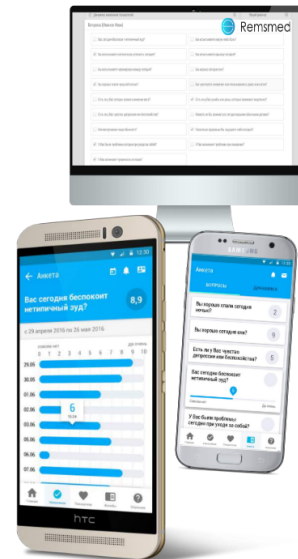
Remsmed

Анкета

Вас сегодня беспокоит нетипичный зуд?

8,9

с 29 апреля 2016 по 26 мая 2016

29.05

30.05

31.05

01.06

02.06

03.06

04.06

05.06

6

HTC

Анкета

Вы хорошо спали сегодня ночью?

2

Вы хорошо сегодня ели?

3

Есть ли у Вас чувство депрессии или беспокойство?

5

Вас сегодня беспокоит нетипичный зуд?

У Вас были проблемы сегодня при уходе за собой?